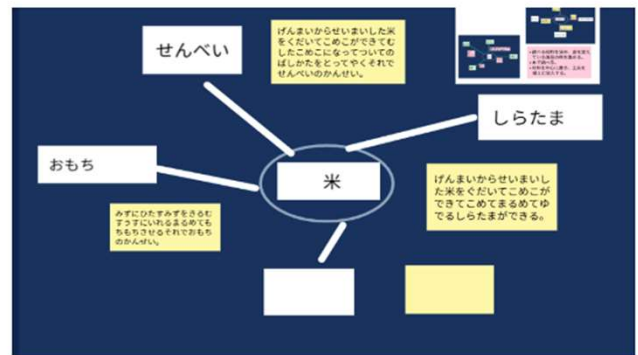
せんべい

げんまいからせいまいした米をくだいてこめこができてむしたこめこになってついてのばしかたをとってやくそれでせんべいのかんせい。

しらたま

おもち

米

げんまいからせいまいした米をぐだいてこめこができてこめてまるめてゆでるしらたまができる。

みずにひたすみずをさるむすうすにいれるまるめてもちもちさせるそれでおもちのかんせい。

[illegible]